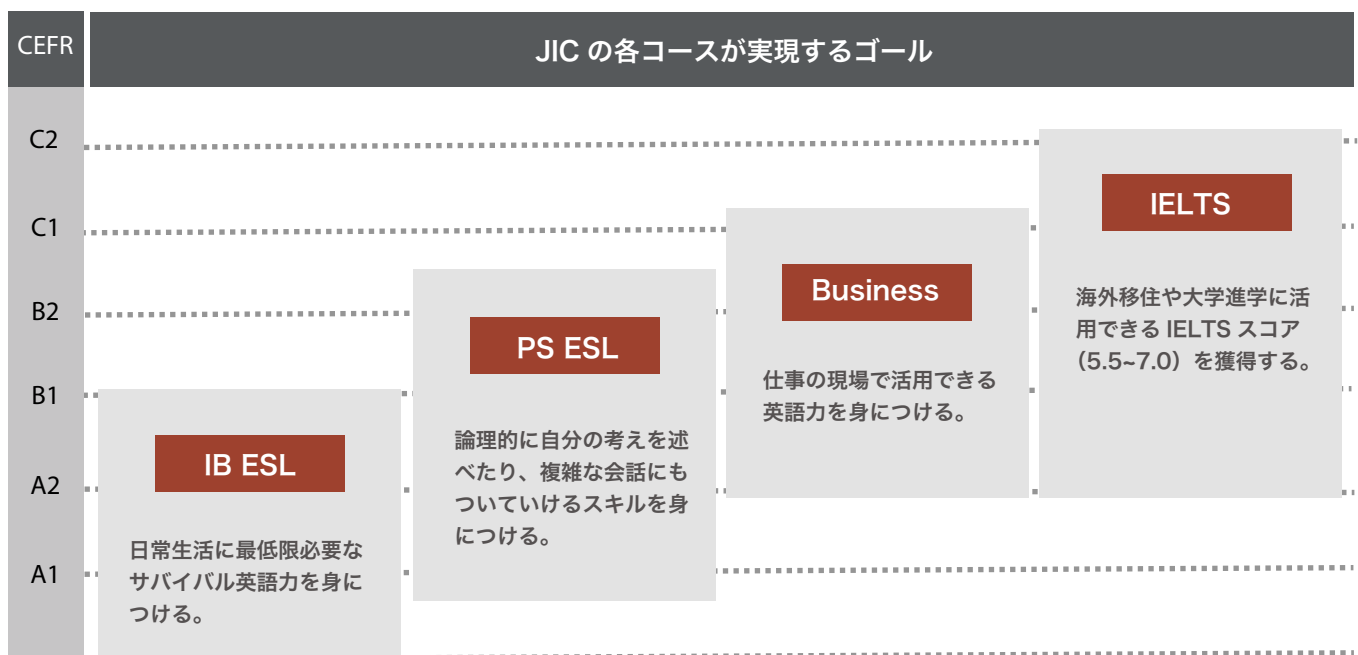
CEFR

JIC の各コースが実現するゴール

C2

C1

B2

B1

A2

A1

IB ESL

日常生活に最低限必要なサバイバル英語力を身につける。

PS ESL

論理的に自分の考えを述べたり、複雑な会話にもついていけるスキルを身につける。

Business

仕事の現場で活用できる英語力を身につける。

IELTS

海外移住や大学進学に活用できる IELTS スコア（5.5~7.0）を獲得する。